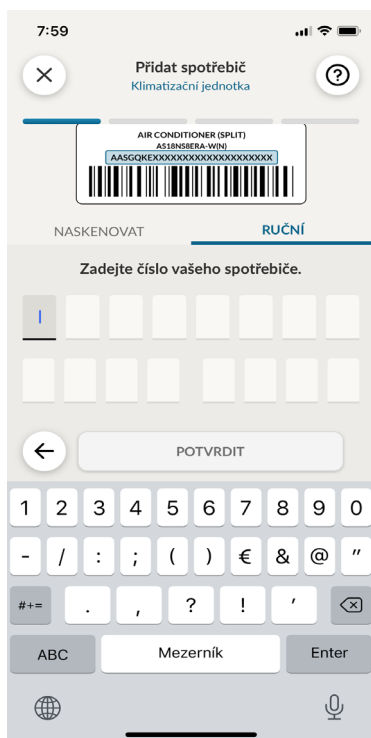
7:59

Přidat spotřebič
Klimatizační jednotka

?

AIR CONDITIONER (SPLIT)
AS18NS8ERA-W(N)
AASGQKEXXXXXXXXXXXXXXXXXXX

NASKENOVAT
RUČNÍ

Zadejte číslo vašeho spotřebiče.

POTVRDIT

1 2 3 4 5 6 7 8 9 0
- / : ; ( ) € & @ "
#+= . , ? ! '
ABC
Mezerník
Enter